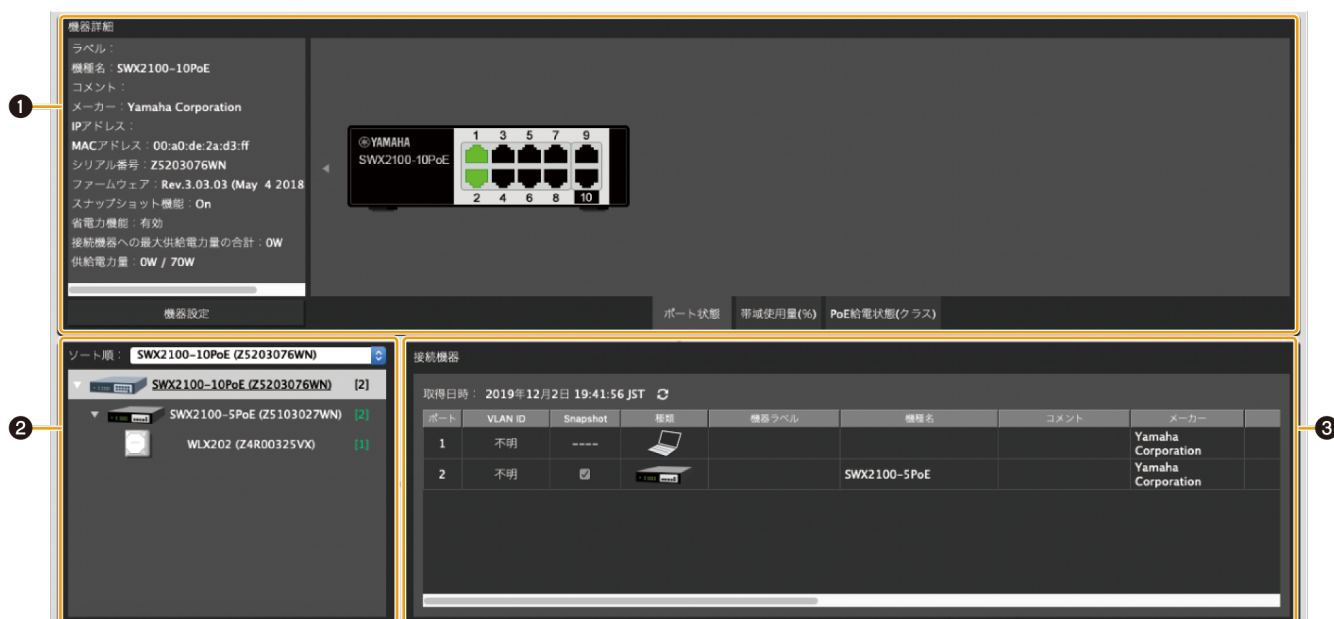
機器詳細

ラベル：
機種名：SWX2100-10PoE
コメント：
メーカー：Yamaha Corporation
IPアドレス：
MACアドレス：00:a0:de:2a:d3:ff
シリアル番号：Z5203076WN
ファームウェア：Rev.3.03.03 (May 4 2018
スナップショット機能：On
省電力機能：有効
接続機器への最大供給電力量の合計：0W
供給電力量：0W / 70W

機器設定

YAMAHA
SWX2100-10PoE
1 3 5 7 9
2 4 6 8 10

ポート状態 帯域使用量(%) PoE給電状態(クラス)

❶

ソート順： SWX2100-10PoE (Z5203076WN)
SWX2100-10PoE (Z5203076WN) [2]
SWX2100-5PoE (Z5103027WN) [2]
WLX202 (Z4R00325VX) [1]

❷

接続機器

取得日時： 2019年12月2日 19:41:56 JST

| ポート | VLAN ID | Snapshot | 種類 | 機器ラベル | 機種名 | コメント | メーカー |
|---|---|---|---|---|---|---|---|
| 1 | 不明 | ---- | | | | | Yamaha Corporation |
| 2 | 不明 | ☑ | | | SWX2100-5PoE | | Yamaha Corporation |

❸